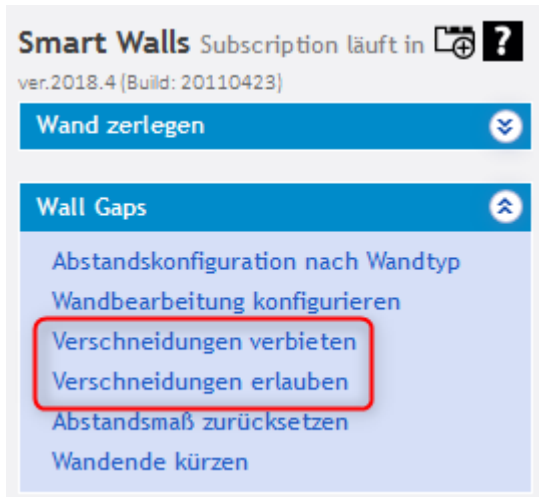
Smart Walls Subscription läuft in
?
ver.2018.4 (Build: 20110423)

Wand zerlegen

Wall Gaps

Abstandskonfiguration nach Wandtyp
Wandbearbeitung konfigurieren
Verschneidungen verbieten
Verschneidungen erlauben
Abstandsmaß zurücksetzen
Wandende kürzen